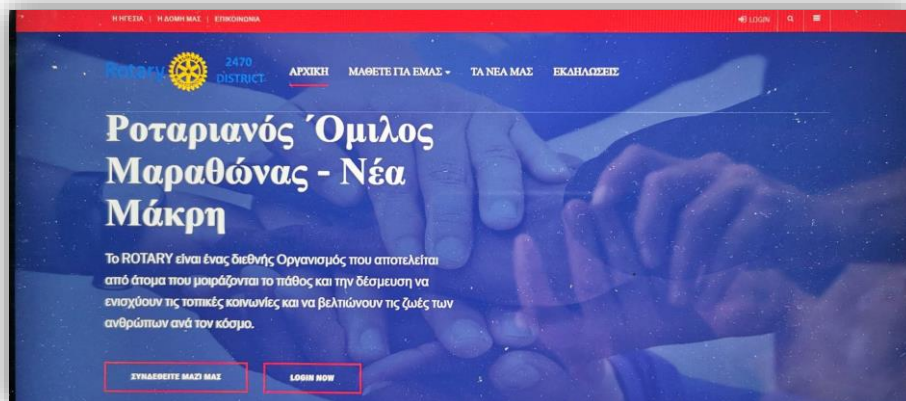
Η ΗΓΕΣΙΑ | Η ΔΟΜΗ ΜΑΣ | ΕΠΙΚΟΙΝΩΝΙΑ

LOGIN

Rotary 2470 DISTRICT

ΑΡΧΙΚΗ ΜΑΘΕΤΕ ΓΙΑ ΕΜΑΣ ΤΑ ΝΕΑ ΜΑΣ ΕΚΔΗΛΩΣΕΙΣ

Ροταριανός Όμιλος Μαραθώνας - Νέα Μάκρη

Το ROTARY είναι ένας διεθνής Οργανισμός που αποτελείται από άτομα που μοιράζονται το πάθος και την δέσμευση να ενισχύουν τις τοπικές κοινωνίες και να βελτιώνουν τις ζωές των ανθρώπων ανά τον κόσμο.

ΣΥΝΔΕΘΕΙΤΕ ΜΑΖΙ ΜΑΣ

LOGIN NOW